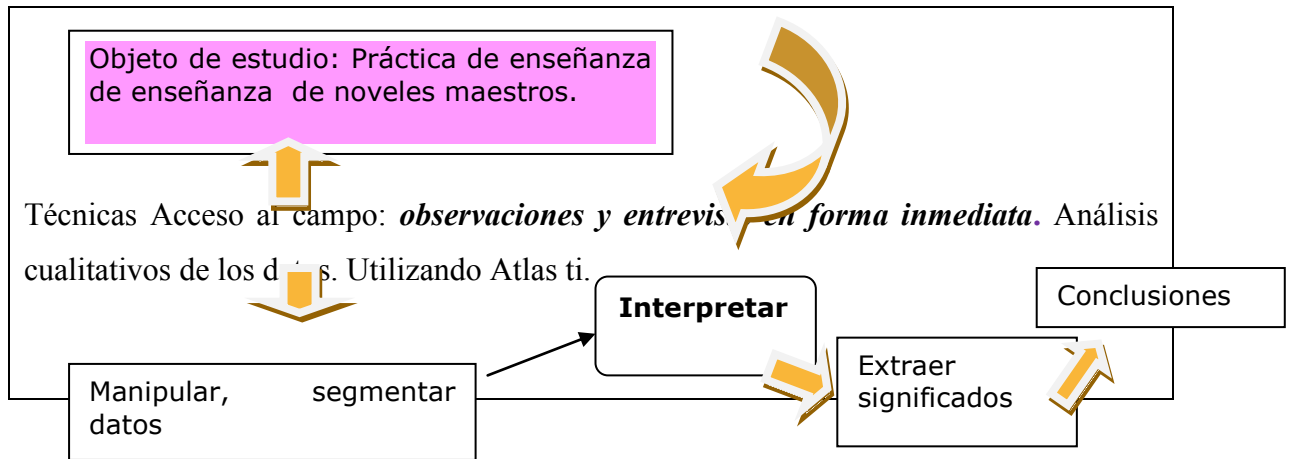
Objeto de estudio: Práctica de enseñanza de enseñanza de noveles maestros.

Técnicas Acceso al campo: ***observaciones y entrevis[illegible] en forma inmediata.*** Análisis cualitativos de los d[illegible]s. Utilizando Atlas ti.

**Interpretar**

Conclusiones

Extraer significados

Manipular, segmentar datos